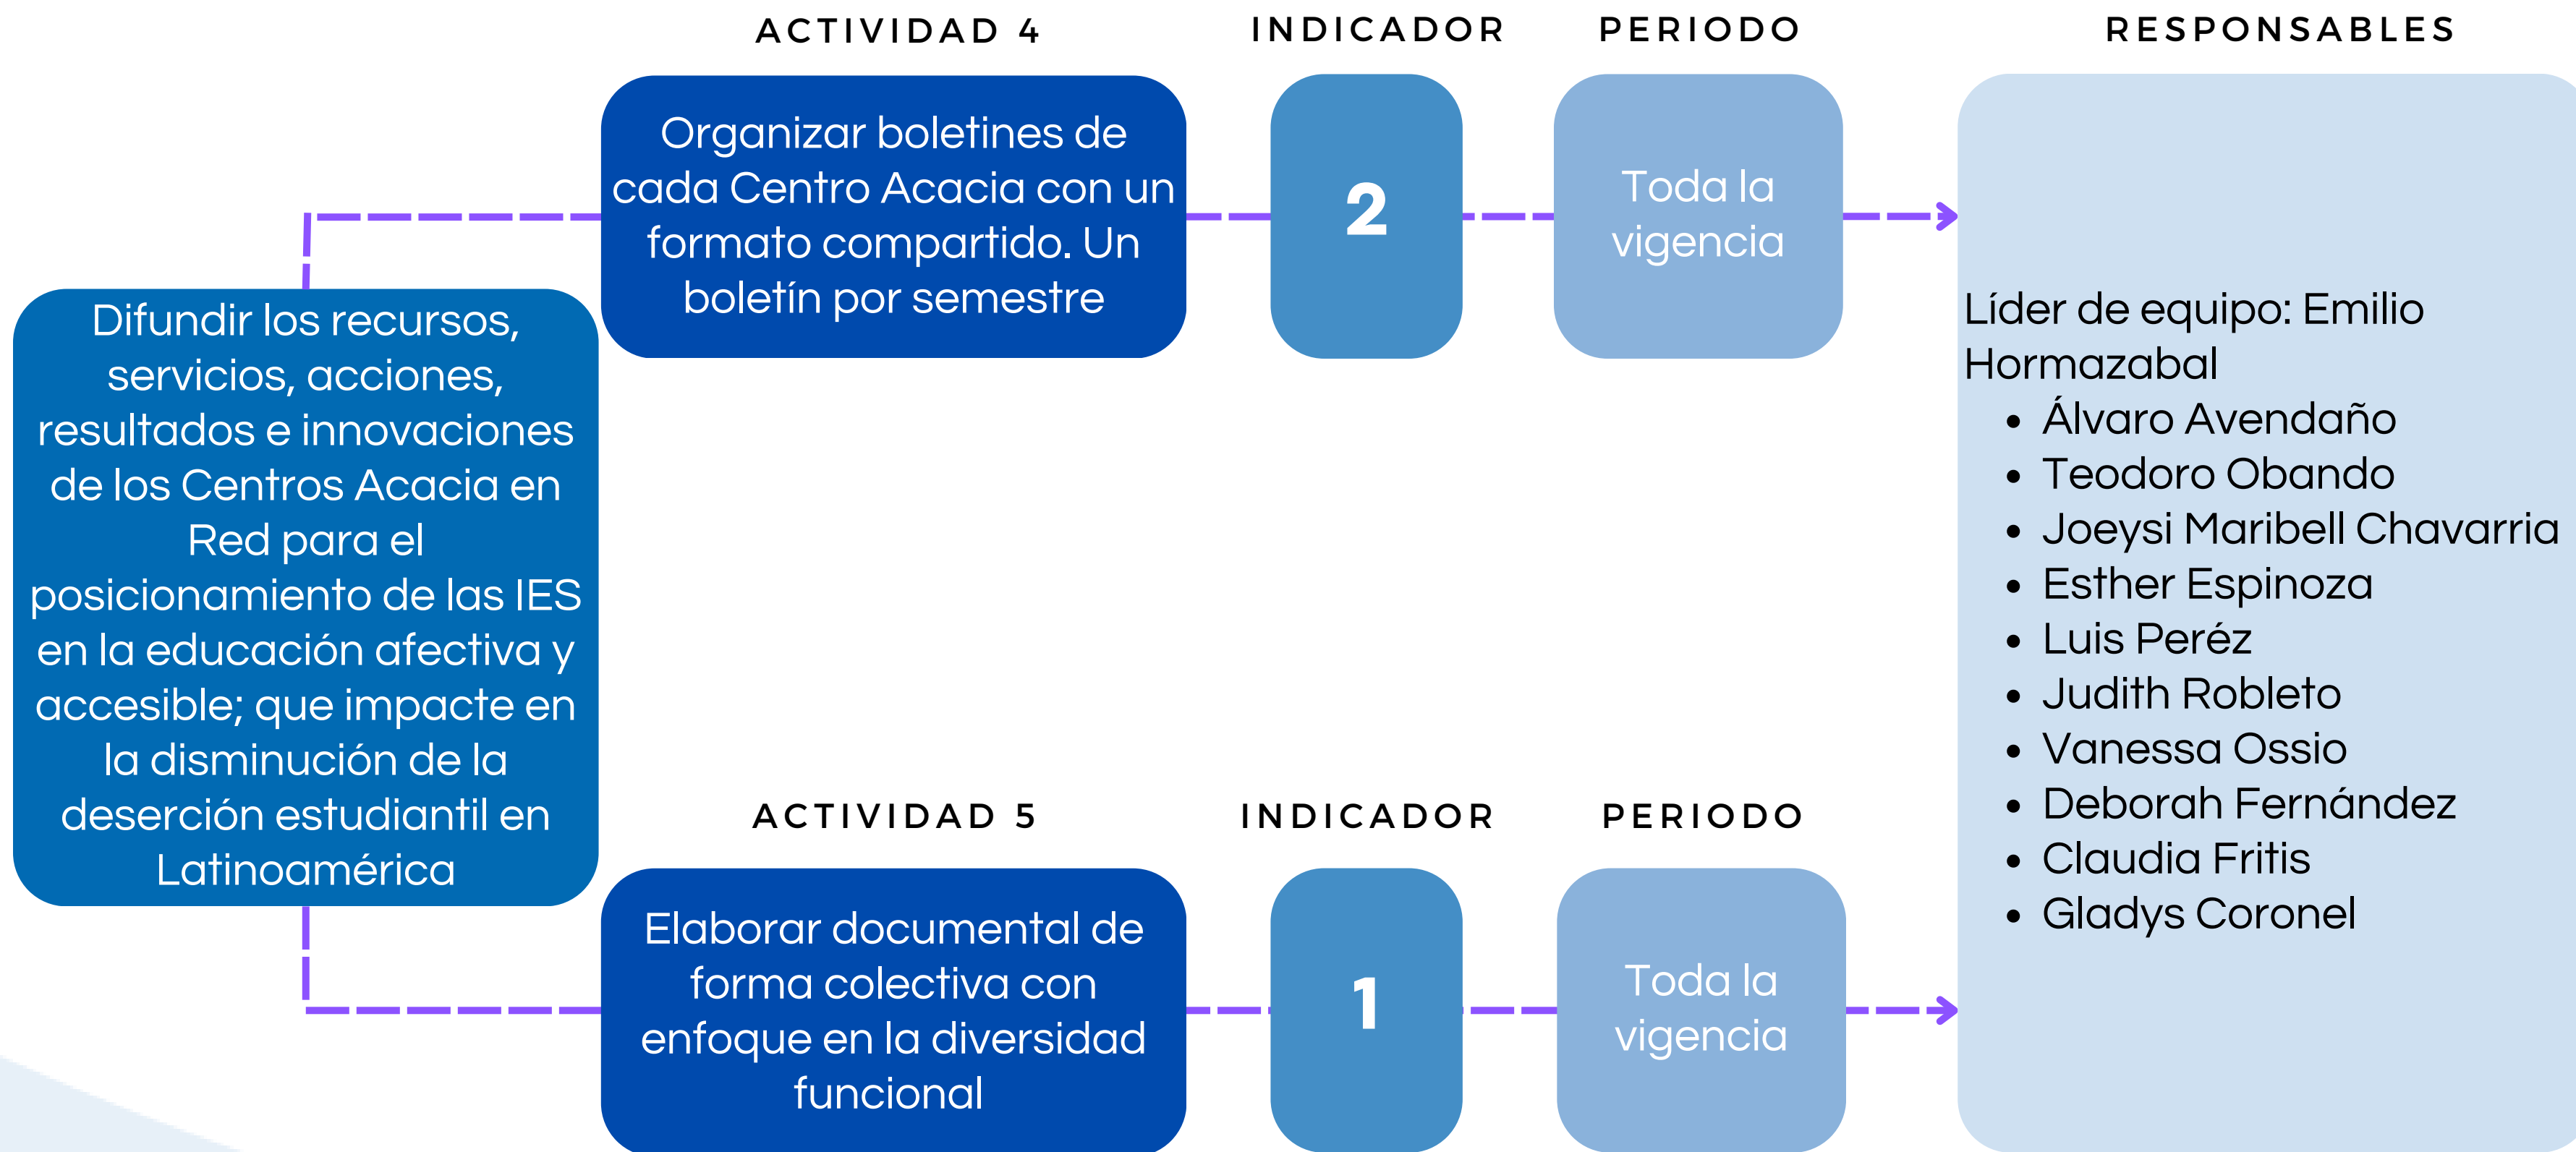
Difundir los recursos, servicios, acciones, resultados e innovaciones de los Centros Acacia en Red para el posicionamiento de las IES en la educación afectiva y accesible; que impacte en la disminución de la deserción estudiantil en Latinoamérica

ACTIVIDAD 4

Organizar boletines de cada Centro Acacia con un formato compartido. Un boletín por semestre

INDICADOR

2

PERIODO

Toda la vigencia

ACTIVIDAD 5

Elaborar documental de forma colectiva con enfoque en la diversidad funcional

INDICADOR

1

PERIODO

Toda la vigencia

RESPONSABLES

Líder de equipo: Emilio Hormazabal
- Álvaro Avendaño
- Teodoro Obando
- Joeysi Maribell Chavarria
- Esther Espinoza
- Luis Peréz
- Judith Robleto
- Vanessa Ossio
- Deborah Fernández
- Claudia Fritis
- Gladys Coronel